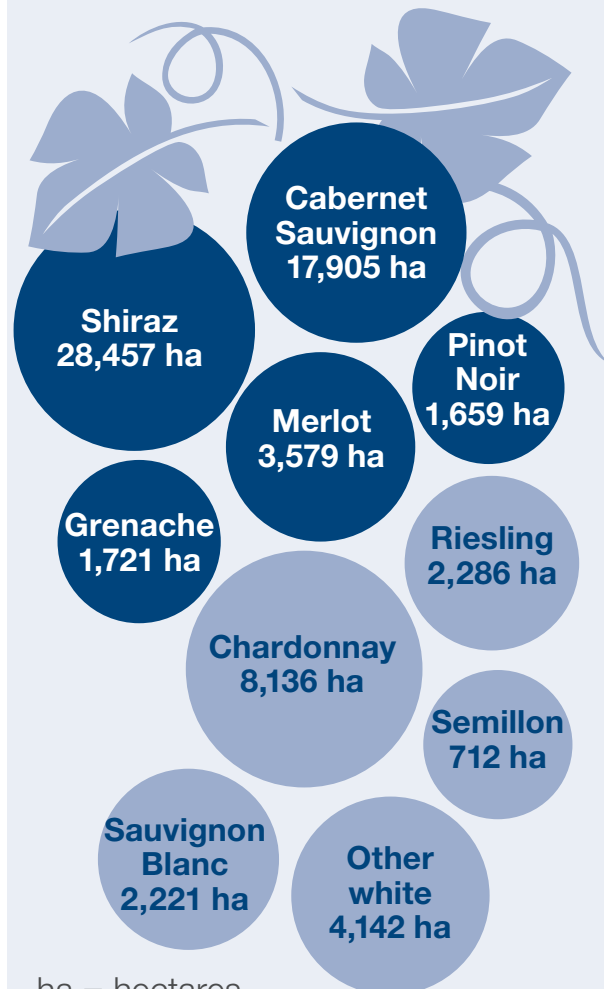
Cabernet Sauvignon 17,905 ha

Shiraz 28,457 ha

Pinot Noir 1,659 ha

Merlot 3,579 ha

Grenache 1,721 ha

Riesling 2,286 ha

Chardonnay 8,136 ha

Semillon 712 ha

Sauvignon Blanc 2,221 ha

Other white 4,142 ha

ha = hectares